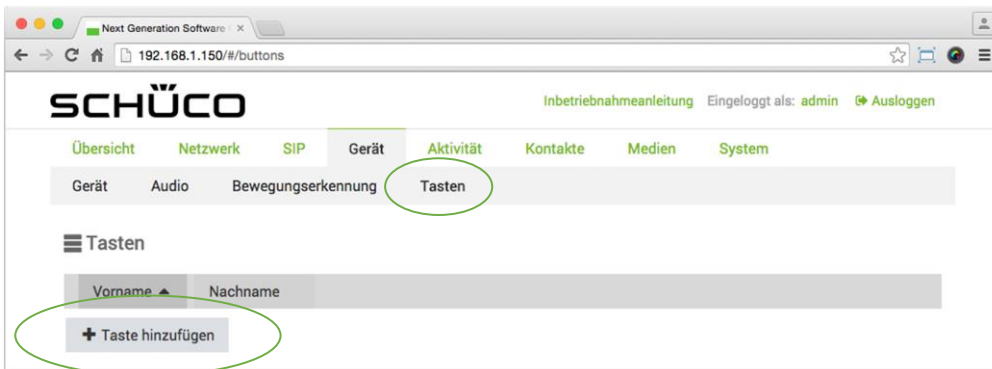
Next Generation Software

192.168.1.150/#/buttons

SCHÜCO

Inbetriebnahmeanleitung Eingeloggt als: admin Ausloggen

Übersicht Netzwerk SIP Gerät Aktivität Kontakte Medien System

Gerät Audio Bewegungserkennung Tasten

Tasten

| Vorname | Nachname |
|---|---|

+ Taste hinzufügen